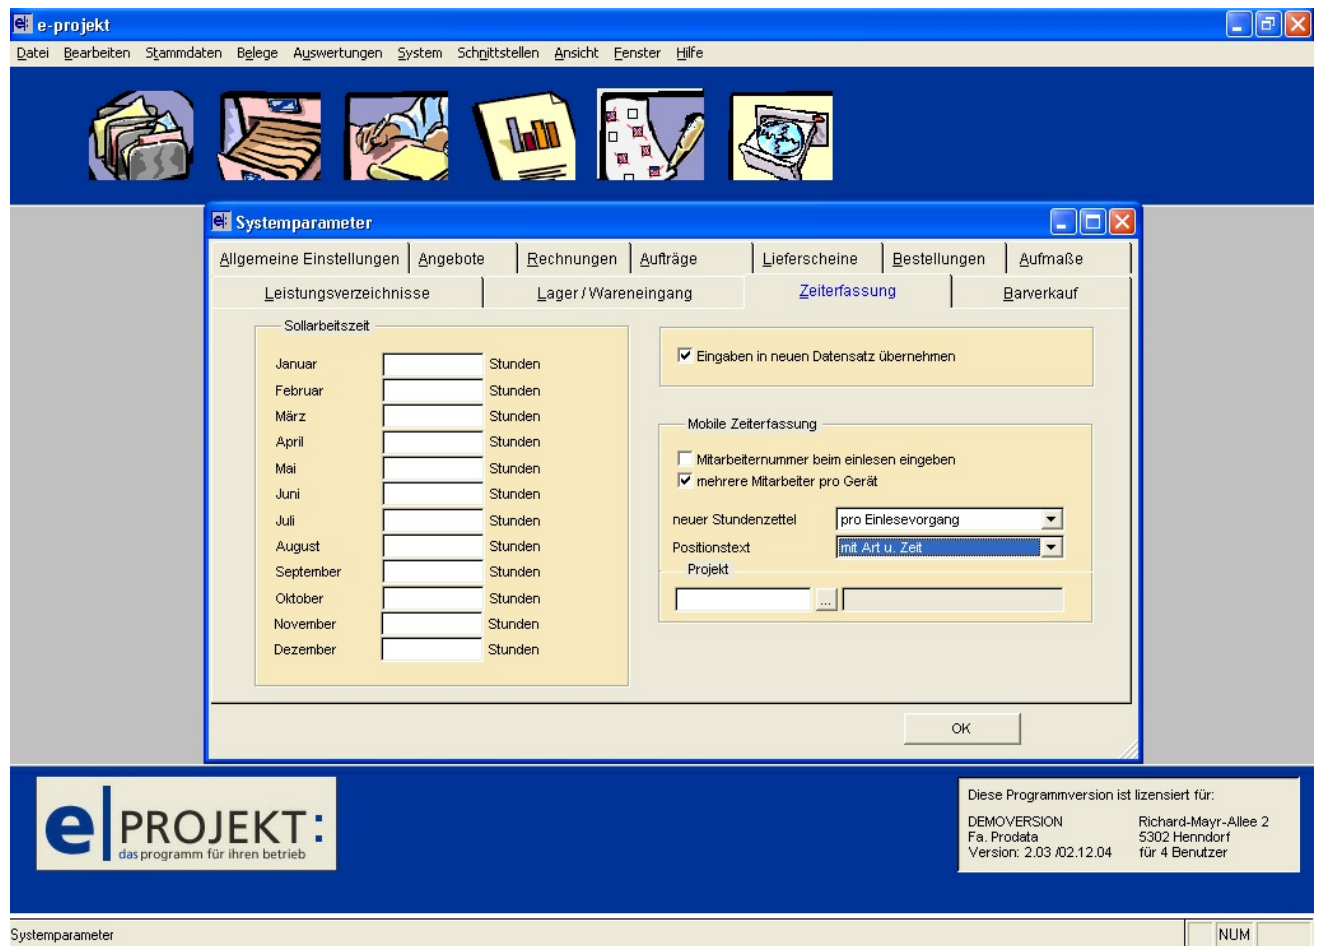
e-projekt

Datei Bearbeiten Stammdaten Belege Auswertungen System Schnittstellen Ansicht Fenster Hilfe

Systemparameter

Allgemeine Einstellungen | Angebote | Rechnungen | Aufträge | Lieferscheine | Bestellungen | Aufmaße
Leistungsverzeichnisse | Lager / Wareneingang | Zeiterfassung | Barverkauf

Sollarbeitszeit

Januar Stunden
Februar Stunden
März Stunden
April Stunden
Mai Stunden
Juni Stunden
Juli Stunden
August Stunden
September Stunden
Oktober Stunden
November Stunden
Dezember Stunden

Eingaben in neuen Datensatz übernehmen

Mobile Zeiterfassung

Mitarbeiternummer beim einlesen eingeben
mehrere Mitarbeiter pro Gerät

neuer Stundenzettel pro Einlesevorgang
Positionstext mit Art u. Zeit
Projekt
...

OK

e PROJEKT:
das programm für ihren betrieb

Diese Programmversion ist lizensiert für:

DEMOVERSION
Fa. Prodata
Version: 2.03 /02.12.04

Richard-Mayr-Allee 2
5302 Henndorf
für 4 Benutzer

Systemparameter

NUM